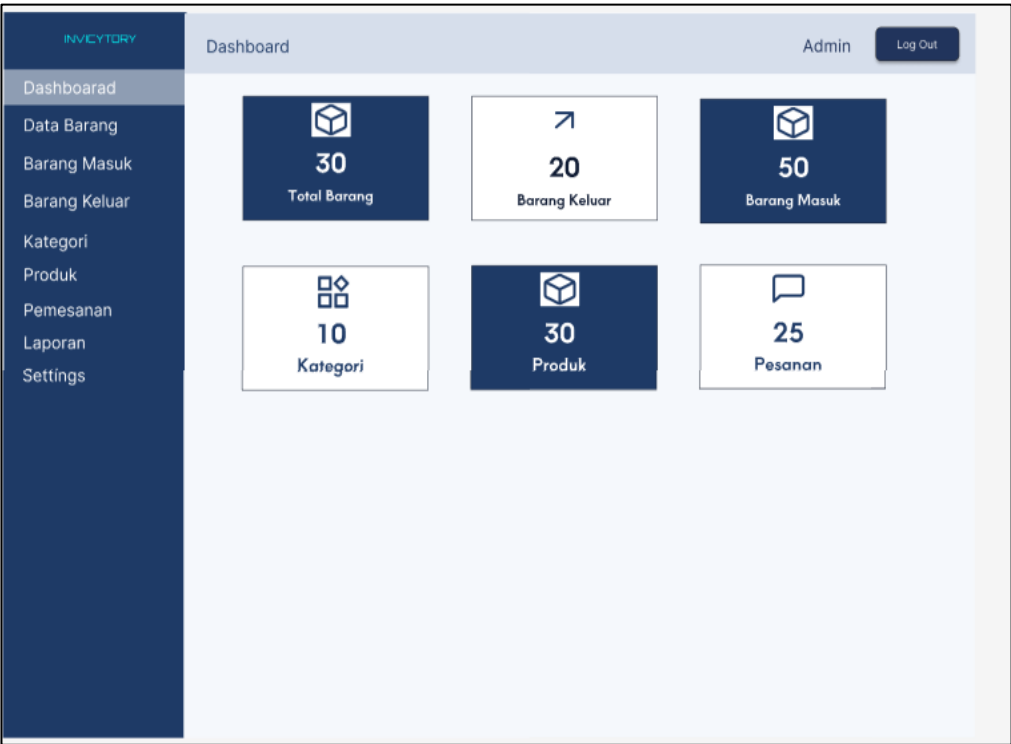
INVICYTORY

Dashboard

Admin

Log Out

Dashboarad
Data Barang
Barang Masuk
Barang Keluar
Kategori
Produk
Pemesanan
Laporan
Settings

30
Total Barang

20
Barang Keluar

50
Barang Masuk

10
Kategori

30
Produk

25
Pesanan